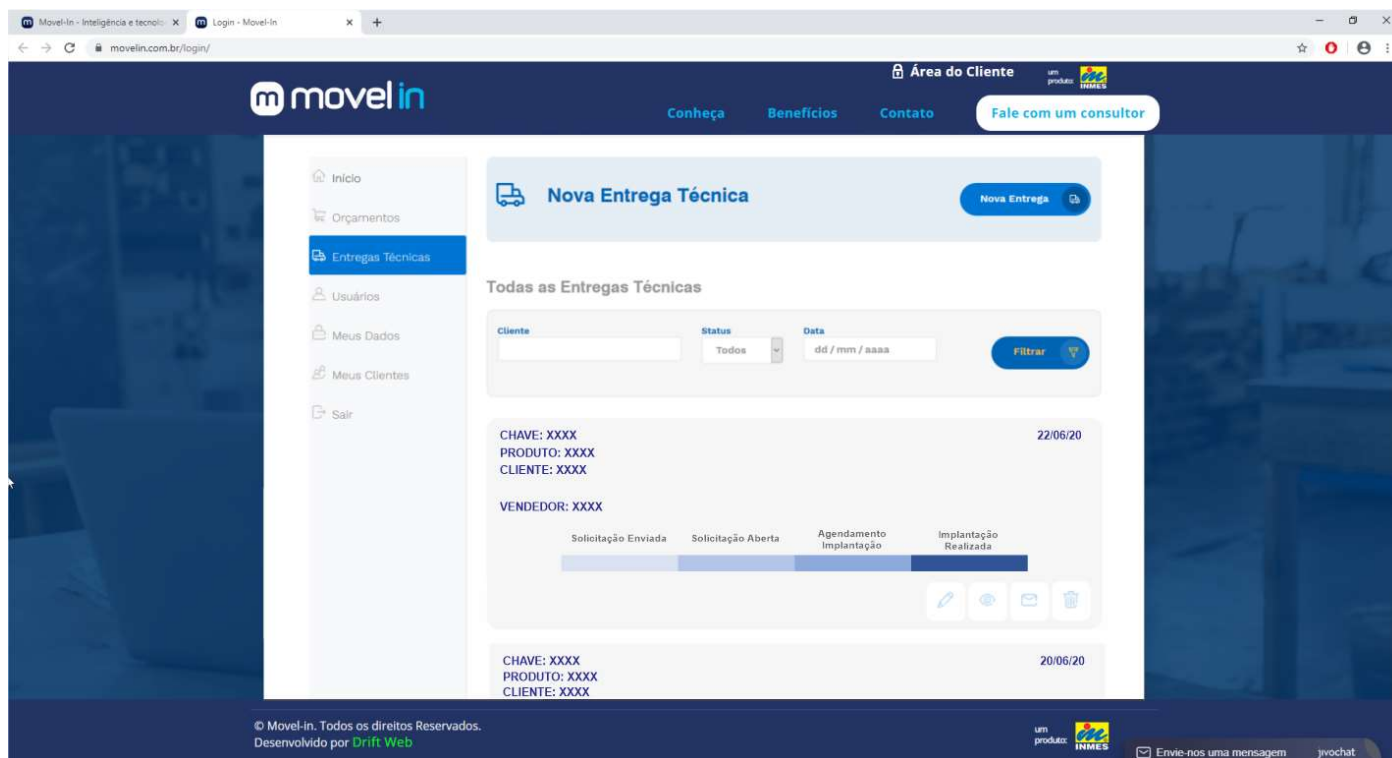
Movel-In - Inteligência e tecnolo ×
Login - Movel-In ×
+

movelin.com.br/login/

movel in

Área do Cliente
um produto: INMES

Conheça Benefícios Contato Fale com um consultor

Início
Orçamentos
Entregas Técnicas
Usuários
Meus Dados
Meus Clientes
Sair

Nova Entrega Técnica
Nova Entrega

Todas as Entregas Técnicas

Cliente
Status
Todos
Data
dd / mm / aaaa
Filtrar

CHAVE: XXXX
PRODUTO: XXXX
CLIENTE: XXXX
22/06/20

VENDEDOR: XXXX

Solicitação Enviada
Solicitação Aberta
Agendamento Implantação
Implantação Realizada

CHAVE: XXXX
PRODUTO: XXXX
CLIENTE: XXXX
20/06/20

© Movel-in. Todos os direitos Reservados.
Desenvolvido por Drift Web

um produto: INMES

Envie-nos uma mensagem
jivochat